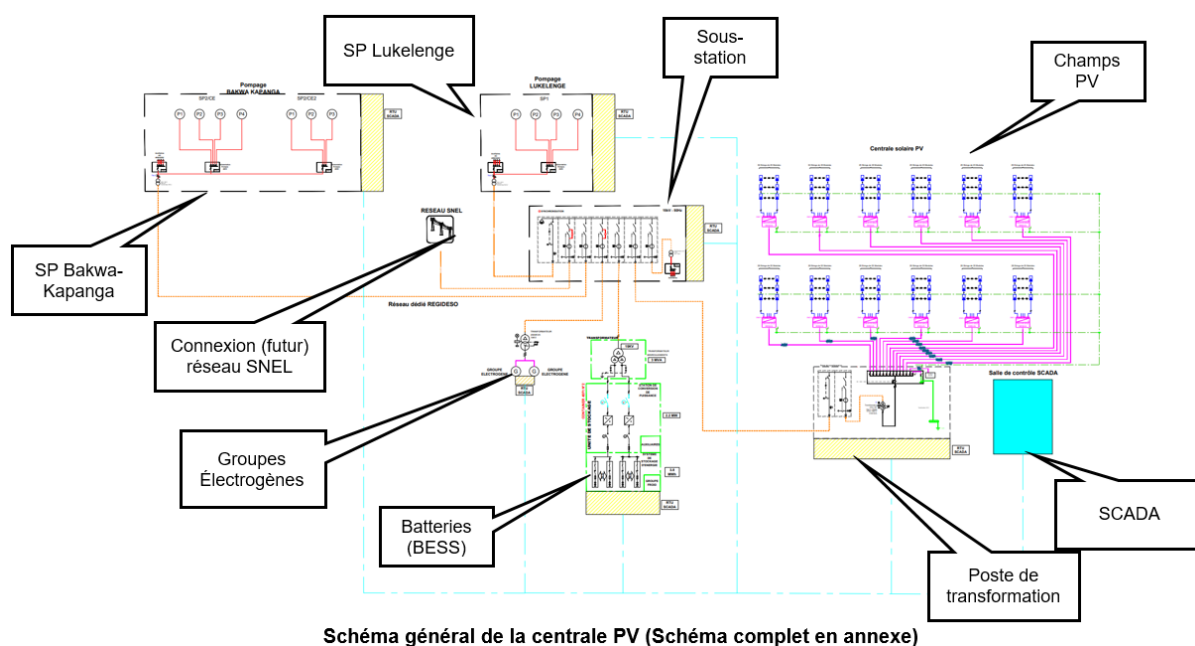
SP Lukelenge

Sous-station

Champs PV

Pompage BAKWA KAPANGA

Pompage LUKELENGE

SP1

RTU SCADA

P1 P2 P3 P4

P1 P2 P3

Centrale solaire PV

RESEAU SNEL

Réseau dédié REGIDESO

SP Bakwa-Kapanga

Connexion (futur) réseau SNEL

GROUPE ELECTROGENE

GROUPE ELECTROGENE

RTU SCADA

Salle de contrôle SCADA

Groupes Électrogènes

Batteries (BESS)

RTU SCADA

RTU SCADA

SCADA

Poste de transformation

Schéma général de la centrale PV (Schéma complet en annexe)